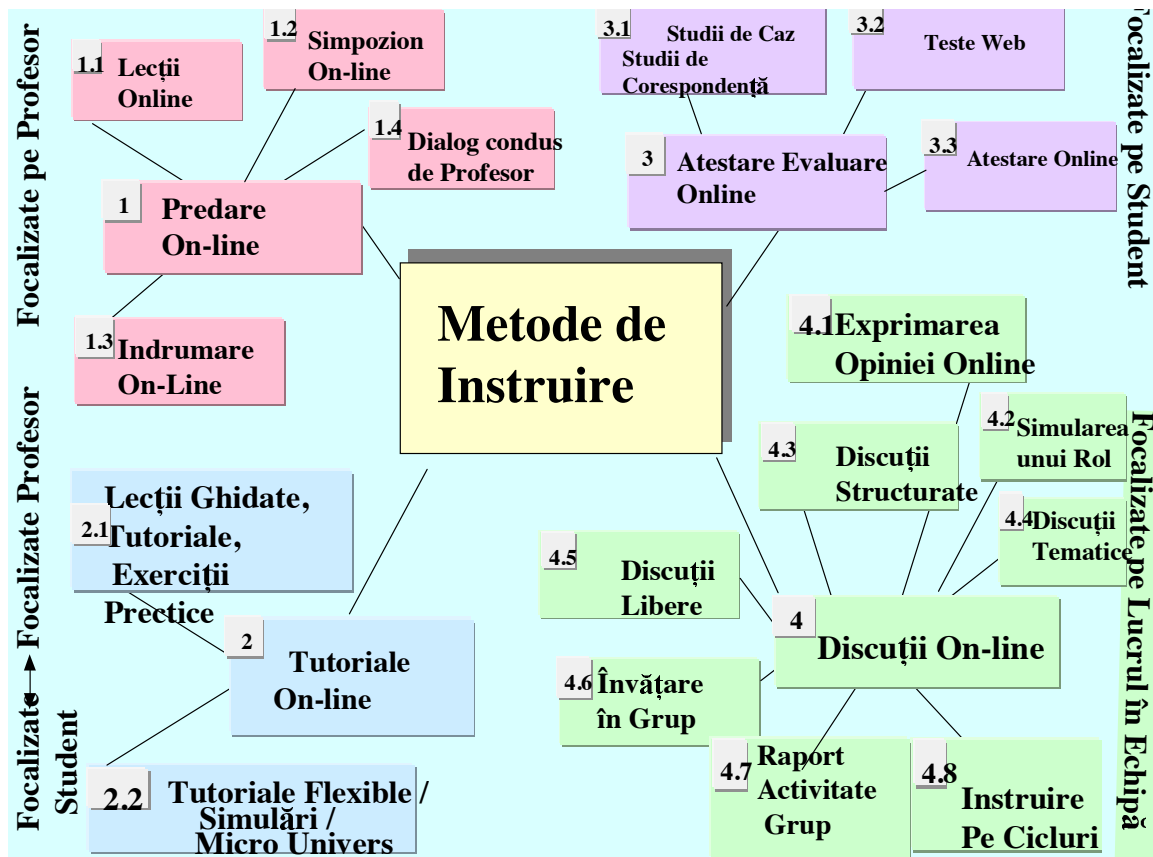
Focalizate pe Profesor

1.1 Lecții Online

1.2 Simpozion On-line

1.4 Dialog condus de Profesor

1 Predare On-line

1.3 Indrumare On-Line

3.1 Studii de Caz Studii de Corespondență

3.2 Teste Web

3 Atestare Evaluare Online

3.3 Atestare Online

Focalizate pe Student

Metode de Instruire

4.1 Exprimarea Opiniei Online

4.2 Simularea unui Rol

4.3 Discuții Structurate

4.4 Discuții Tematice

4.5 Discuții Libere

4 Discuții On-line

4.6 Învățare în Grup

4.7 Raport Activitate Grup

4.8 Instruire Pe Cicluri

Focalizate pe Lucrul în Echipă

Focalizate Profesor

2.1 Lecții Ghidate, Tutoriale, Exerciții Prectice

2 Tutoriale On-line

2.2 Tutoriale Flexible / Simulări / Micro Univers

Focalizate → Student